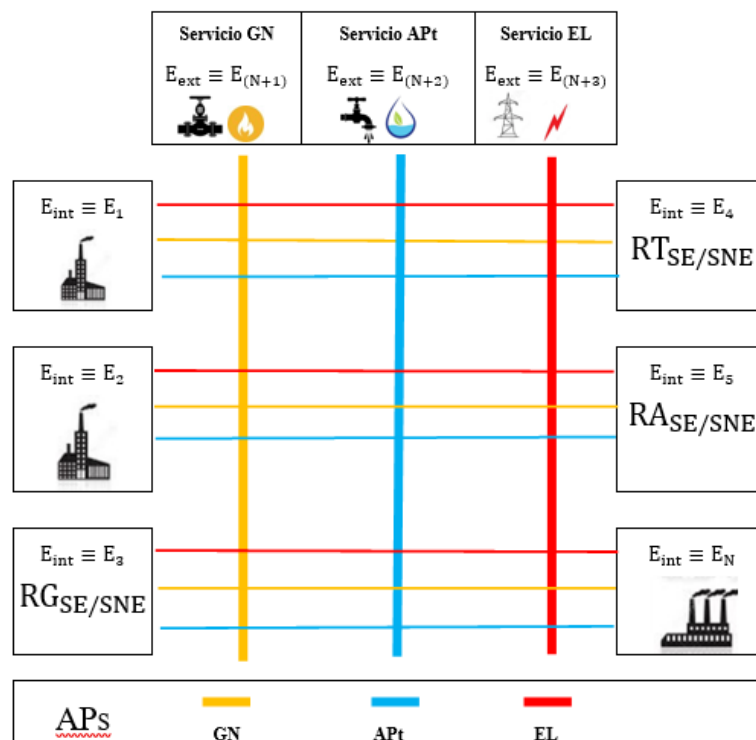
| Servicio GN | Servicio APt | Servicio EL |
|---|---|---|
| $E_{ext} \equiv E_{(N+1)}$ | $E_{ext} \equiv E_{(N+2)}$ | $E_{ext} \equiv E_{(N+3)}$ |

$E_{int} \equiv E_1$

$E_{int} \equiv E_4$
$RT_{SE/SNE}$

$E_{int} \equiv E_2$

$E_{int} \equiv E_5$
$RA_{SE/SNE}$

$E_{int} \equiv E_3$
$RG_{SE/SNE}$

$E_{int} \equiv E_N$

APs GN APt EL